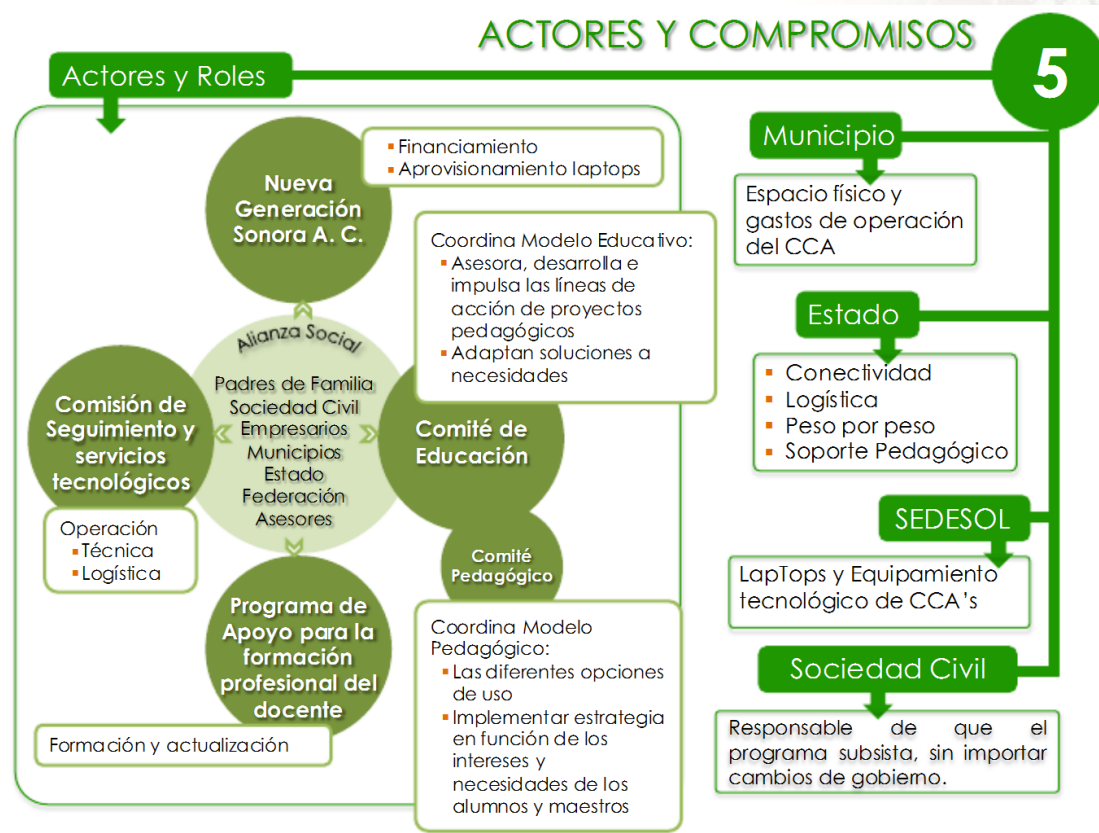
ACTORES Y COMPROMISOS

5

Actores y Roles

Nueva Generación Sonora A. C.

▪ Financiamiento
▪ Aprovisionamiento laptops

Coordina Modelo Educativo:
▪ Asesora, desarrolla e impulsa las líneas de acción de proyectos pedagógicos
▪ Adaptan soluciones a necesidades

Alianza Social

Padres de Familia
Sociedad Civil
Empresarios
Municipios
Estado
Federación
Asesores

Comisión de Seguimiento y servicios tecnológicos

Operación
▪ Técnica
▪ Logística

Comité de Educación

Comité Pedagógico

Programa de Apoyo para la formación profesional del docente

Formación y actualización

Coordina Modelo Pedagógico:
▪ Las diferentes opciones de uso
▪ Implementar estrategia en función de los intereses y necesidades de los alumnos y maestros

Municipio

Espacio físico y gastos de operación del CCA

Estado

▪ Conectividad
▪ Logística
▪ Peso por peso
▪ Soporte Pedagógico

SEDESOL

LapTops y Equipamiento tecnológico de CCA's

Sociedad Civil

Responsable de que el programa subsista, sin importar cambios de gobierno.